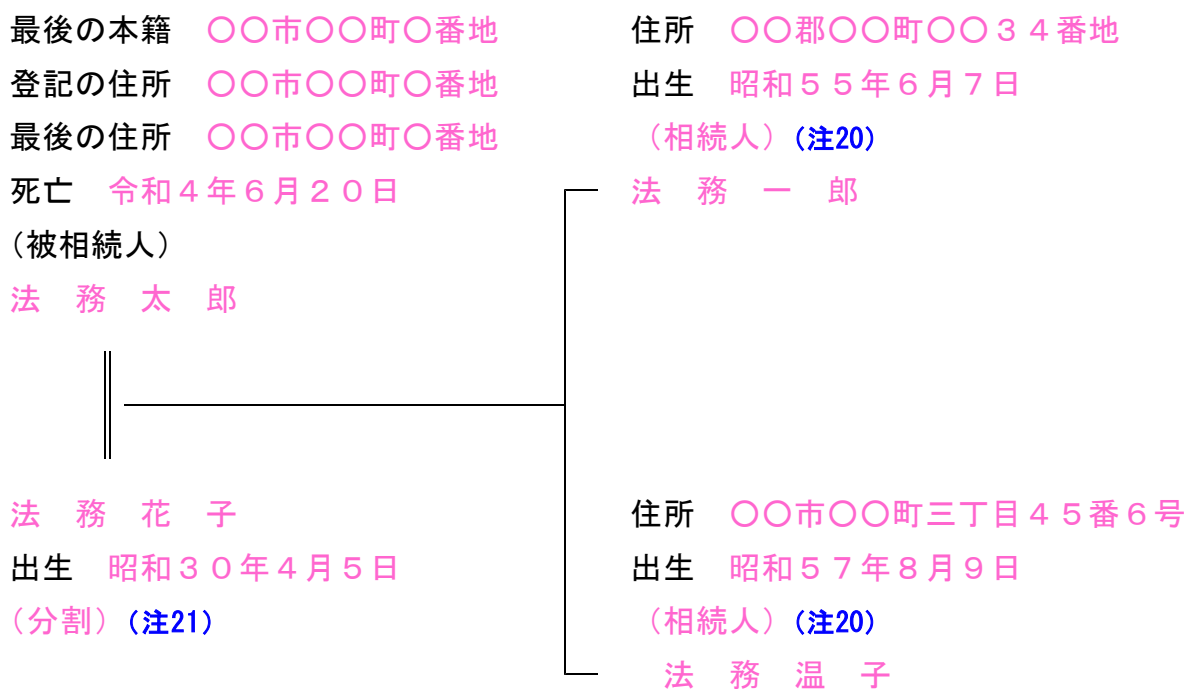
最後の本籍　〇〇市〇〇町〇番地
登記の住所　〇〇市〇〇町〇番地
最後の住所　〇〇市〇〇町〇番地
死亡　令和４年６月２０日
（被相続人）
法　務　太　郎

住所　〇〇郡〇〇町〇〇３４番地
出生　昭和５５年６月７日
（相続人）（注20）
法　務　一　郎

法　務　花　子
出生　昭和３０年４月５日
（分割）（注21）

住所　〇〇市〇〇町三丁目４５番６号
出生　昭和５７年８月９日
（相続人）（注20）
法　務　温　子